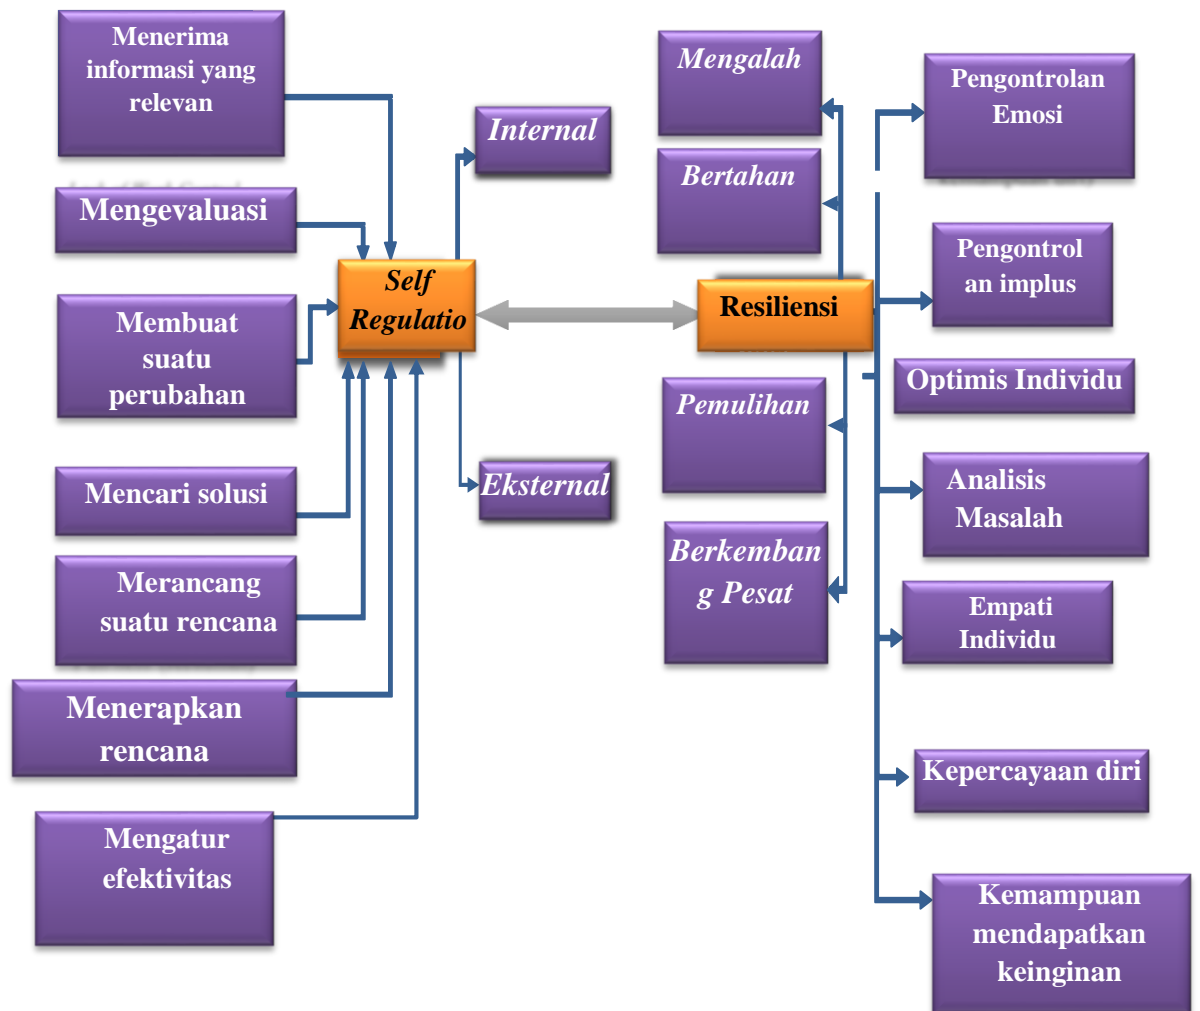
Menerima informasi yang relevan

Mengevaluasi

Membuat suatu perubahan

Mencari solusi

Merancang suatu rencana

Menerapkan rencana

Mengatur efektivitas

Self Regulatio

Internal

Eksternal

Mengalah

Bertahan

Resiliensi

Pemulihan

Berkembang Pesat

Pengontrolan Emosi

Pengontrolan implus

Optimis Individu

Analisis Masalah

Empati Individu

Kepercayaan diri

Kemampuan mendapatkan keinginan